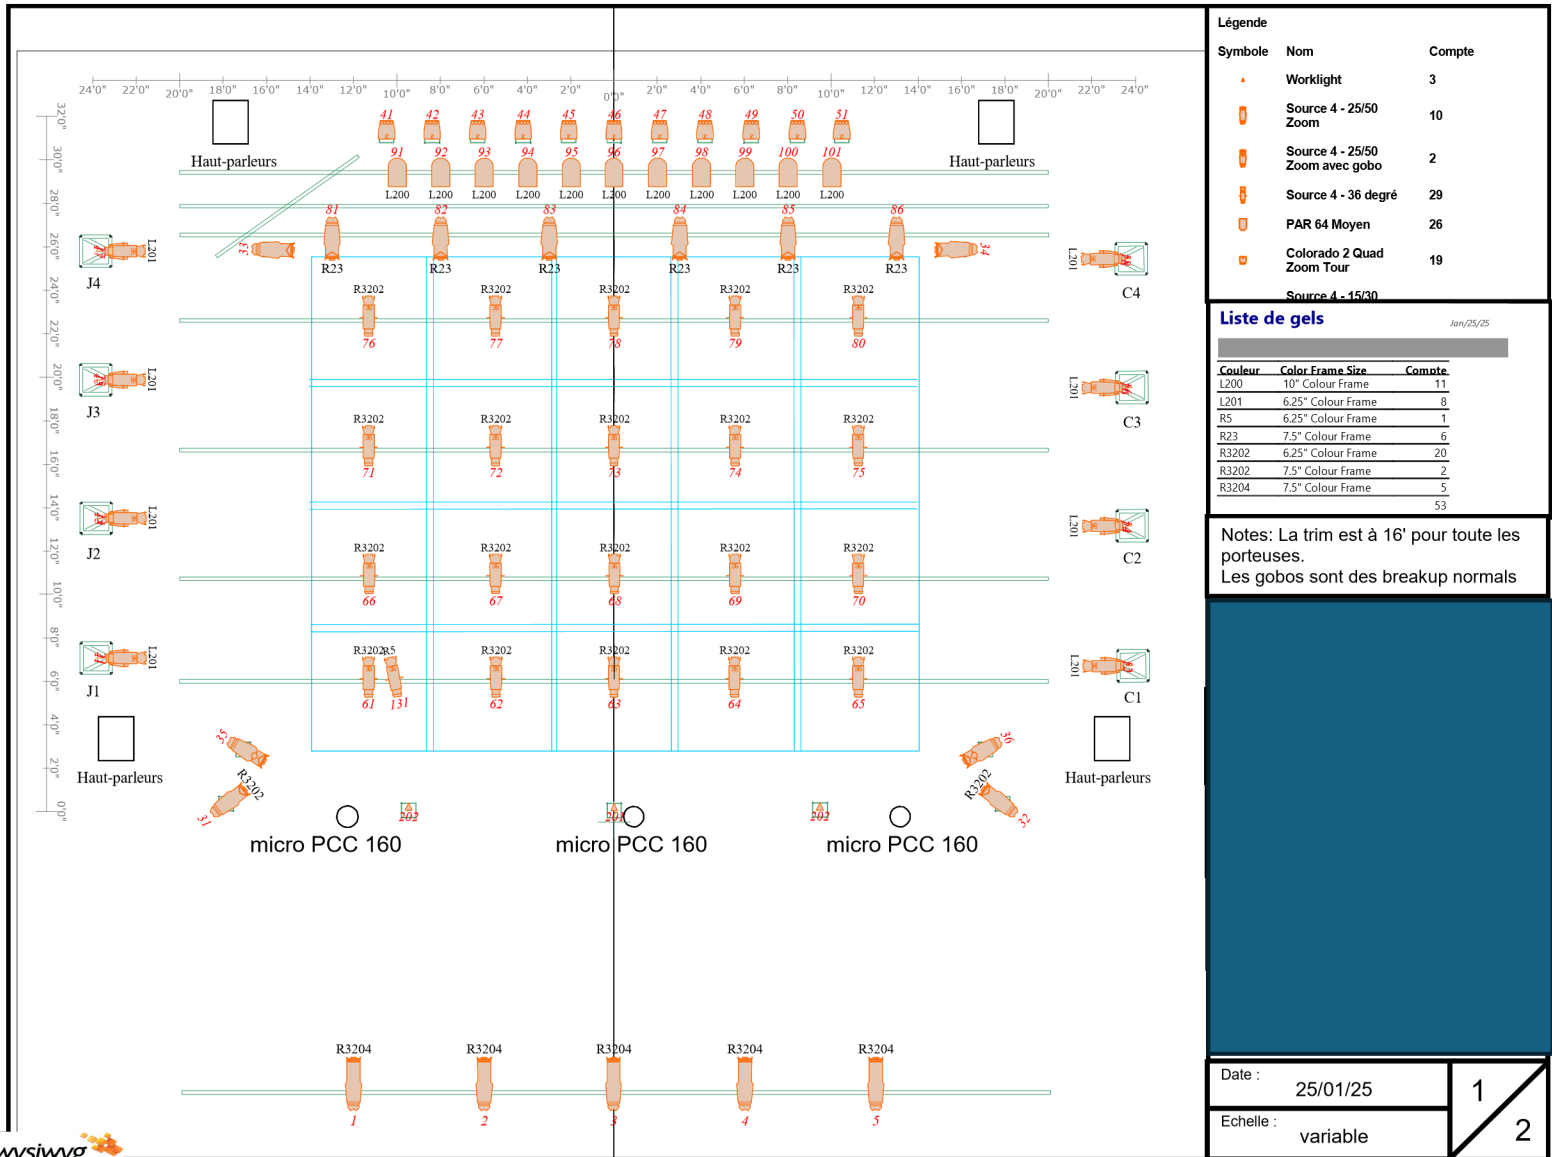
24'0" 22'0" 20'0" 18'0" 16'0" 14'0" 12'0" 10'0" 8'0" 6'0" 4'0" 2'0" 0'0" 2'0" 4'0" 6'0" 8'0" 10'0" 12'0" 14'0" 16'0" 18'0" 20'0" 22'0" 24'0"

32'0" 30'0" 28'0" 26'0" 24'0" 22'0" 20'0" 18'0" 16'0" 14'0" 12'0" 10'0" 8'0" 6'0" 4'0" 2'0" 0'0"

Haut-parleurs

Haut-parleurs

41 42 43 44 45 46 47 48 49 50 51

91 92 93 94 95 96 97 98 99 100 101

L200 L200 L200 L200 L200 L200 L200 L200 L200 L200 L200

81 82 83 84 85 86

33 34

L201 L201

J4 C4

R23 R23 R23 R23 R23 R23

R3202 R3202 R3202 R3202 R3202
76 77 78 79 80

L201 L201
J3 C3

R3202 R3202 R3202 R3202 R3202
71 72 73 74 75

L201 L201
J2 C2

R3202 R3202 R3202 R3202 R3202
66 67 68 69 70

L201 L201
J1 C1

R3202 R5 R3202 R3202 R3202 R3202
61 131 62 63 64 65

35 36

Haut-parleurs

Haut-parleurs

R3202 R3202

31 32

202 201 202

micro PCC 160 micro PCC 160 micro PCC 160

R3204 R3204 R3204 R3204 R3204
1 2 3 4 5

wysiwyg

Légende

| Symbole | Nom | Compte |
|---|---|---|
| | Worklight | 3 |
| | Source 4 - 25/50 Zoom | 10 |
| | Source 4 - 25/50 Zoom avec gobo | 2 |
| | Source 4 - 36 degré | 29 |
| | PAR 64 Moyen | 26 |
| | Colorado 2 Quad Zoom Tour | 19 |
| | Source 4 - 15/30 | |

Liste de gels
Jan/25/25

| Couleur | Color Frame Size | Compte |
|---|---|---|
| L200 | 10" Colour Frame | 11 |
| L201 | 6.25" Colour Frame | 8 |
| R5 | 6.25" Colour Frame | 1 |
| R23 | 7.5" Colour Frame | 6 |
| R3202 | 6.25" Colour Frame | 20 |
| R3202 | 7.5" Colour Frame | 2 |
| R3204 | 7.5" Colour Frame | 5 |
| | | 53 |

Notes: La trim est à 16' pour toute les porteuses.
Les gobos sont des breakup normals

Date :
25/01/25

Echelle :
variable

1
2